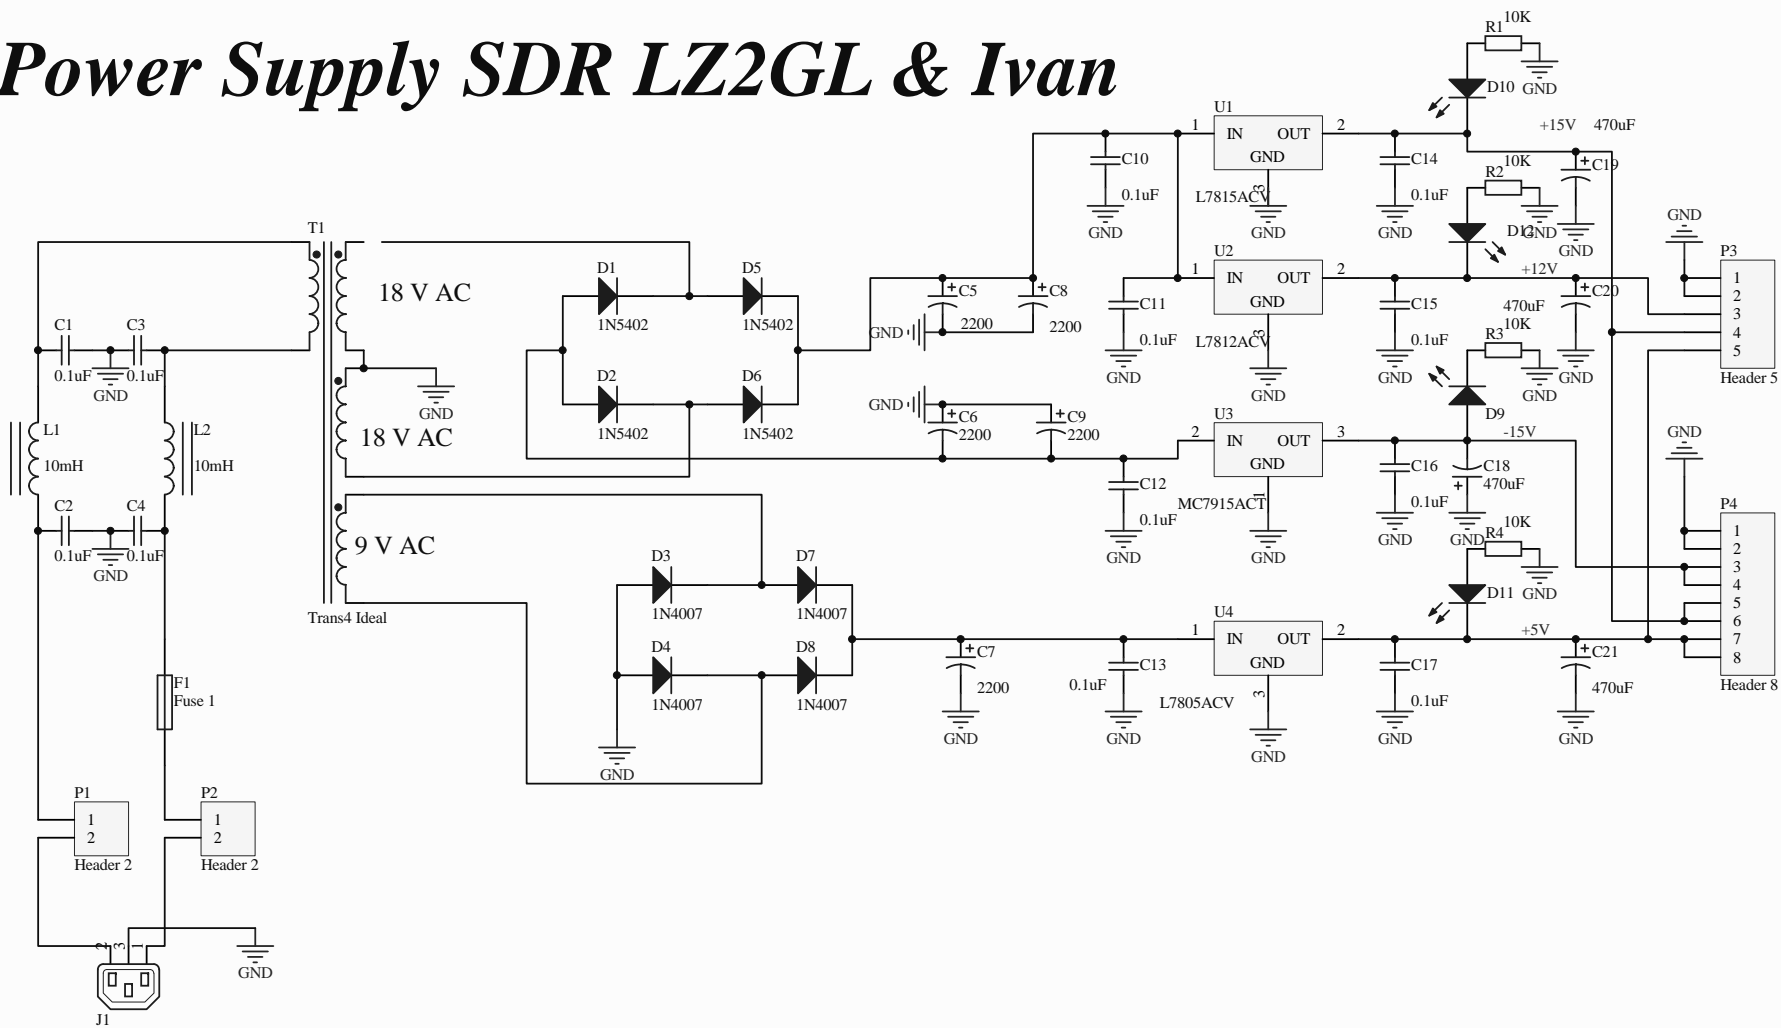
Power Supply SDR LZ2GL & Ivan

R1 10K
D10
GND
U1
1 IN OUT 2
GND
3
L7815ACV
C10
0.1uF
GND
C14
0.1uF
GND
+15V 470uF
C19
R2 10K
D12
GND
GND

T1
18 V AC
18 V AC
9 V AC
Trans4 Ideal

D1 1N5402
D5 1N5402
D2 1N5402
D6 1N5402
C5 2200
C8 2200
GND
C6 2200
C9 2200
GND

U2
1 IN OUT 2
GND
3
L7812ACV
C11
0.1uF
GND
GND
C15
0.1uF
GND
+12V
470uF
C20
GND
R3 10K
GND
D9

P3
1
2
3
4
5
Header 5
GND

U3
2 IN OUT 3
GND
MC7915ACT
C12
0.1uF
GND
GND
C16
0.1uF
GND
-15V
C18
470uF
GND
R4 10K
GND
D11
GND

P4
1
2
3
4
5
6
7
8
Header 8

C1 C3
0.1uF 0.1uF
GND
L1 10mH
L2 10mH
C2 C4
0.1uF 0.1uF
GND
F1
Fuse 1

D3 1N4007
D7 1N4007
D4 1N4007
D8 1N4007
GND
C7 2200
GND
C13 0.1uF
GND

U4
1 IN OUT 2
GND
3
L7805ACV
GND
C17
0.1uF
GND
+5V
C21
470uF
GND

P1
1
2
Header 2
P2
1
2
Header 2
2 3 1
GND
J1